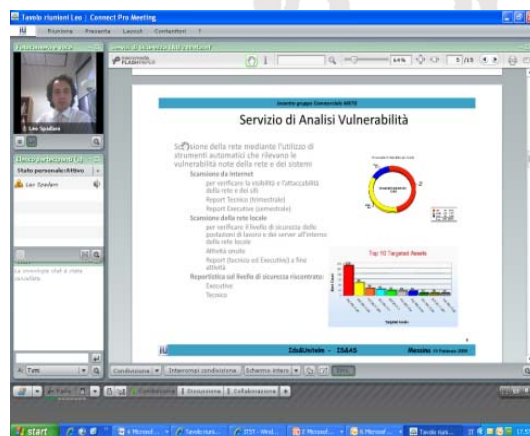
Tavolo riunioni Leo | Connect Pro Meeting

Riunione Presenta Layout Contenuto ?

Leo Spadaro

Elenco partecipanti (1)

Stato personale: Attivo

Leo Spadaro

La cronologia chat è stata cancellata

Tutti

Incontro gruppo Commerciale ARETE

Servizio di Analisi Vulnerabilità

Scansione della rete mediante l'utilizzo di strumenti automatici che rilevano le vulnerabilità note della rete e dei sistemi

Scansione da Internet

per verificare la visibilità e l'attaccabilità della rete e dei siti

Report Tecnico (trimestrale)

Report Executive (semestrale)

Scansione della rete locale

per verificare il livello di sicurezza delle postazioni di lavoro e dei server all'interno della rete locale

Attività one-shot

Report (tecnico ed Executive) a fine attività

Reportistica sul livello di sicurezza riscontrato:

Executive

Tecnico

Top 10 Targeted Assets

IdsUniteIm - ISAAS

Messina 13 Febbraio 2008

64%

5 /15

Condivisione

Interrompi condivisione

Schermo intero

Condivisione

Discussione

Collaborazione

start